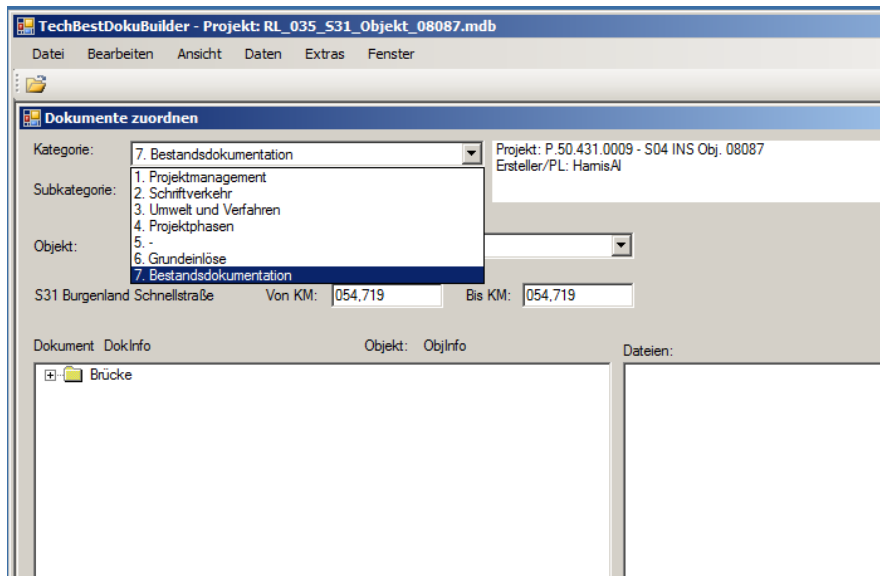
TechBestDokuBuilder - Projekt: RL_035_S31_Objekt_08087.mdb

Datei Bearbeiten Ansicht Daten Extras Fenster

Dokumente zuordnen

Kategorie: 7. Bestandsdokumentation

Projekt: P.50.431.0009 - S04 INS Obj. 08087
Ersteller/PL: HamisAl

Subkategorie:

1. Projektmanagement
2. Schriftverkehr
3. Umwelt und Verfahren
4. Projektphasen
5. -
6. Grundeinlöse
7. Bestandsdokumentation

Objekt:

S31 Burgenland Schnellstraße Von KM: 054,719 Bis KM: 054,719

Dokument DokInfo

Objekt: ObjInfo

Dateien:

Brücke